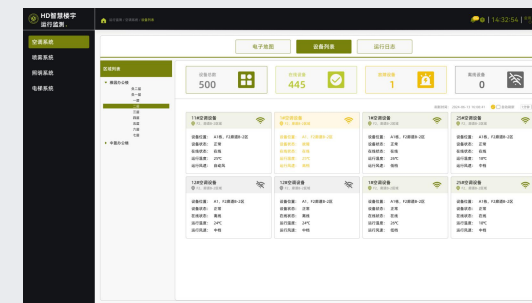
HD智慧楼宇
运行监测

14:32:54

空调系统
照明系统
阀锁系统
电梯系统

电子地图
设备列表
运行日志

区域列表

设备总数
500

在线设备
445

预警设备
1

离线设备
0

11#空调设备
1#空调设备
1#空调设备
25#空调设备

12#空调设备
12#空调设备
1#空调设备
25#空调设备

设备位置： A1栋，F2楼层B-2区
设备状态： 正常
在线状态： 在线
运行温度： 25℃
运行风速： 中档

设备位置： A1栋，F2楼层B-2区
设备状态： 正常
在线状态： 离线
运行温度： 24℃
运行风速： 中档